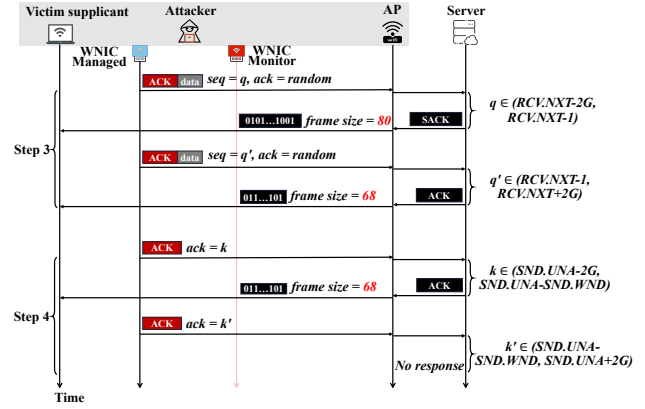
Victim supplicant Attacker AP Server

WNIC Managed

WNIC Monitor

wifi

ACK data seq = q, ack = random

0101...1001 frame size = 80

SACK

$q \in$ (RCV.NXT-2G, RCV.NXT-1)

Step 3

ACK data seq = q', ack = random

011...101 frame size = 68

ACK

$q' \in$ (RCV.NXT-1, RCV.NXT+2G)

ACK ack = k

011...101 frame size = 68

ACK

$k \in$ (SND.UNA-2G, SND.UNA-SND.WND)

Step 4

ACK ack = k'

$k' \in$ (SND.UNA-SND.WND, SND.UNA+2G)

No response

Time